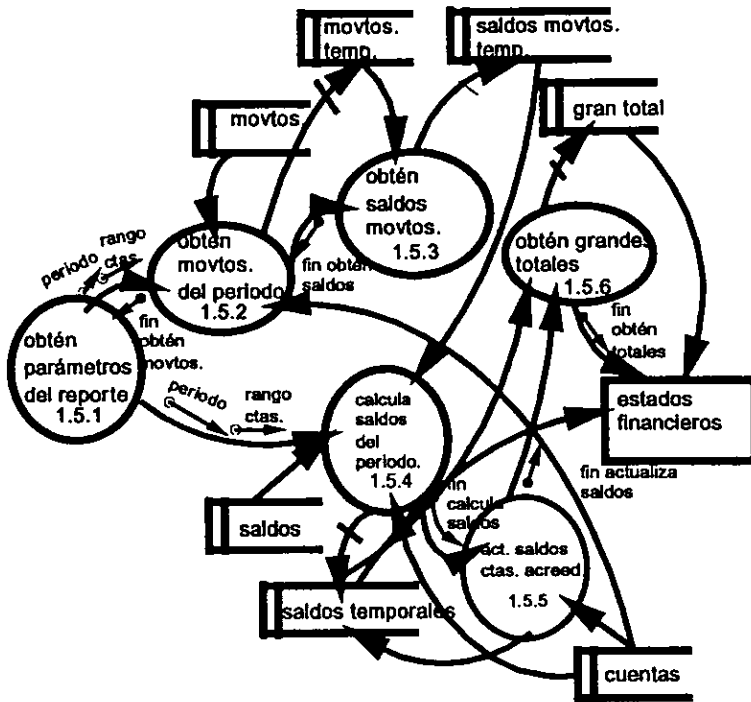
movtos. temp.

saldos movtos. temp.

gran total

movtos

obtén saldos movtos. 1.5.3

obtén grandes totales 1.5.6

rango ctas.

periodo

obtén movtos. del periodo 1.5.2

fin obtén saldos

fin obtén movtos.

obtén parámetros del reporte 1.5.1

fin obtén totales

periodo

rango ctas.

calcula saldos del periodo. 1.5.4

estados financieros

fin actualiza saldos

saldos

fin calcula saldos

act. saldos ctas. acreed 1.5.5

saldos temporales

cuentas